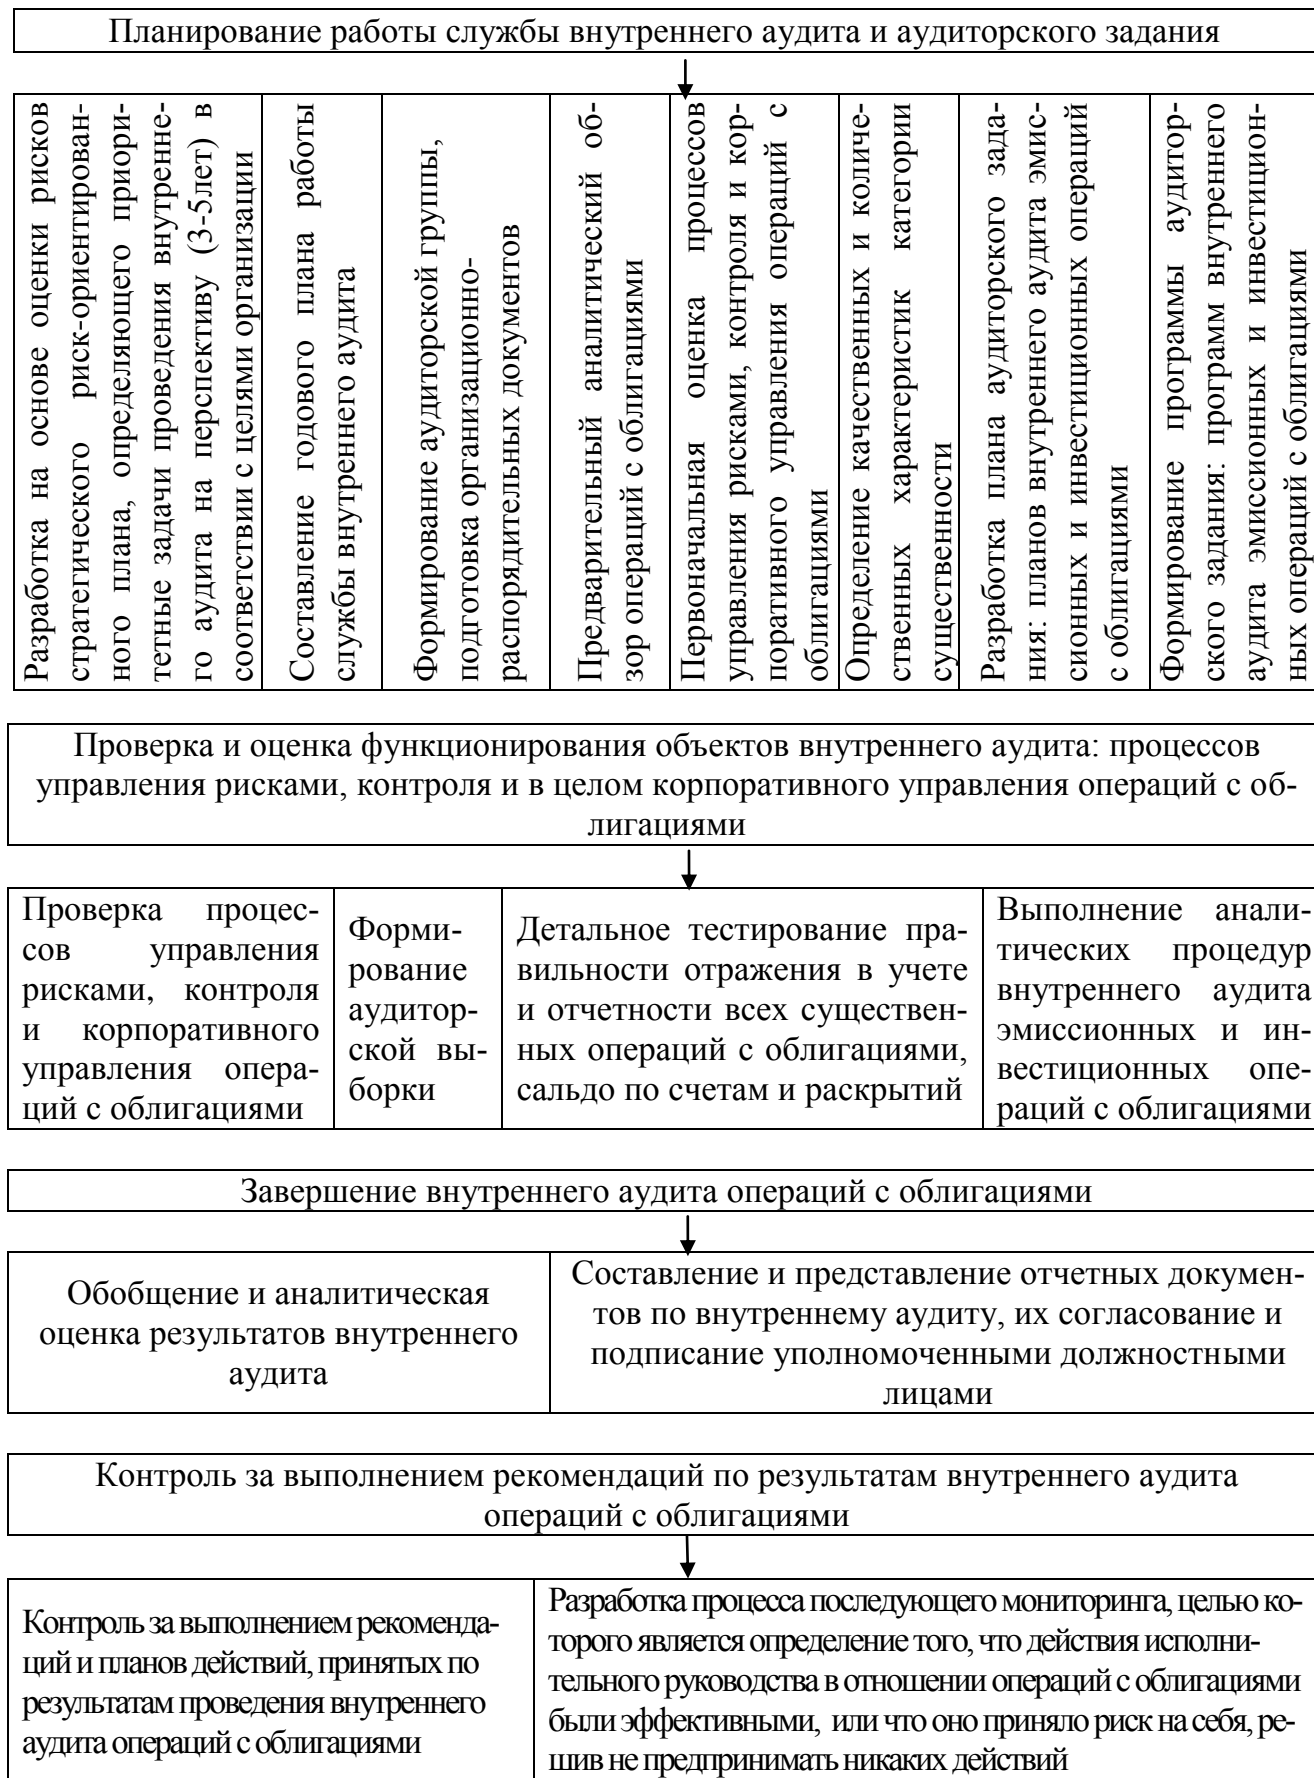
Планирование работы службы внутреннего аудита и аудиторского задания

| Разработка на основе оценки рисков стратегического риск-ориентированного плана, определяющего приоритетные задачи проведения внутреннего аудита на перспективу (3-5лет) в соответствии с целями организации | Составление годового плана работы службы внутреннего аудита | Формирование аудиторской группы, подготовка организационно-распорядительных документов | Предварительный аналитический обзор операций с облигациями | Первоначальная оценка процессов управления рисками, контроля и корпоративного управления операций с облигациями | Определение качественных и количественных характеристик категории существенности | Разработка плана аудиторского задания: планов внутреннего аудита эмиссионных и инвестиционных операций с облигациями | Формирование программы аудиторского задания: программ внутреннего аудита эмиссионных и инвестиционных операций с облигациями |
|---|---|---|---|---|---|---|---|

Проверка и оценка функционирования объектов внутреннего аудита: процессов управления рисками, контроля и в целом корпоративного управления операций с облигациями

| Проверка процессов управления рисками, контроля и корпоративного управления операций с облигациями | Формирование аудиторской выборки | Детальное тестирование правильности отражения в учете и отчетности всех существенных операций с облигациями, сальдо по счетам и раскрытий | Выполнение аналитических процедур внутреннего аудита эмиссионных и инвестиционных операций с облигациями |
|---|---|---|---|

Завершение внутреннего аудита операций с облигациями

| Обобщение и аналитическая оценка результатов внутреннего аудита | Составление и представление отчетных документов по внутреннему аудиту, их согласование и подписание уполномоченными должностными лицами |
|---|---|

Контроль за выполнением рекомендаций по результатам внутреннего аудита операций с облигациями

| Контроль за выполнением рекомендаций и планов действий, принятых по результатам проведения внутреннего аудита операций с облигациями | Разработка процесса последующего мониторинга, целью которого является определение того, что действия исполнительного руководства в отношении операций с облигациями были эффективными, или что оно приняло риск на себя, решив не предпринимать никаких действий |
|---|---|